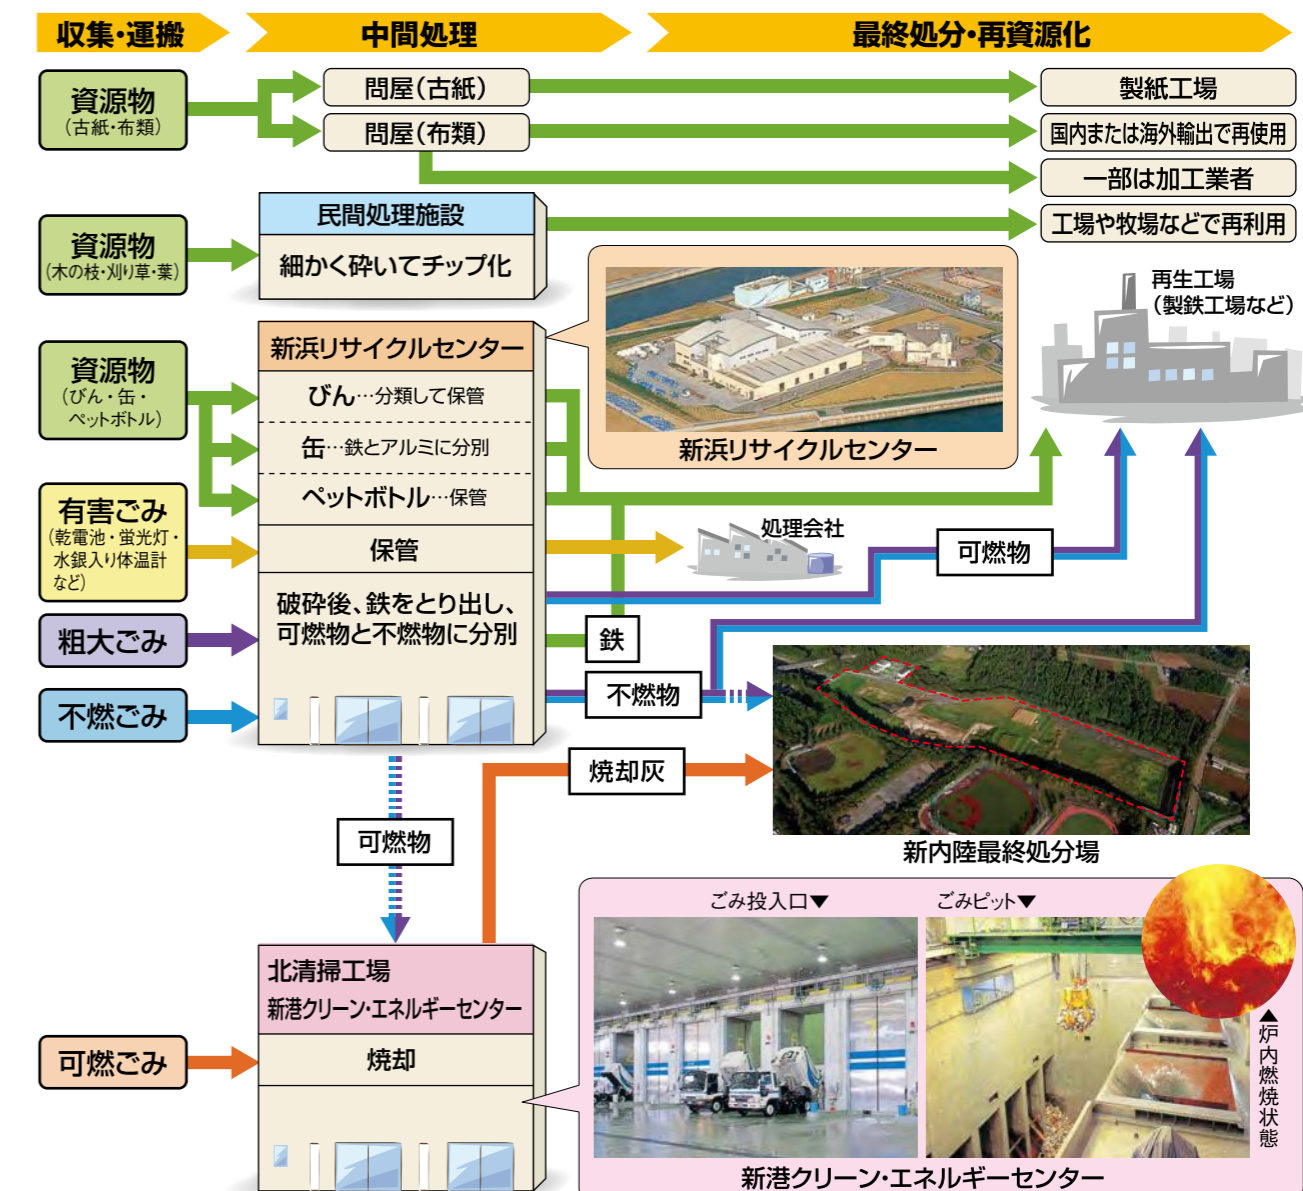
収集・運搬
中間処理
最終処分・再資源化

資源物
(古紙・布類)
問屋(古紙)
問屋(布類)
製紙工場
国内または海外輸出で再使用
一部は加工業者

資源物
(木の枝・刈り草・葉)
民間処理施設
細かく砕いてチップ化
工場や牧場などで再利用

再生工場
(製鉄工場など)

資源物
(びん・缶・ペットボトル)
新浜リサイクルセンター
びん…分類して保管
缶…鉄とアルミに分別
ペットボトル…保管
新浜リサイクルセンター

有害ごみ
(乾電池・蛍光灯・水銀入り体温計など)
保管
処理会社
可燃物

粗大ごみ
破砕後、鉄をとり出し、可燃物と不燃物に分別
鉄

不燃ごみ
不燃物

焼却灰
新内陸最終処分場

可燃物

北清掃工場
新港クリーン・エネルギーセンター
焼却

可燃ごみ

ごみ投入口▼
ごみピット▼
▲炉内燃焼状態
新港クリーン・エネルギーセンター